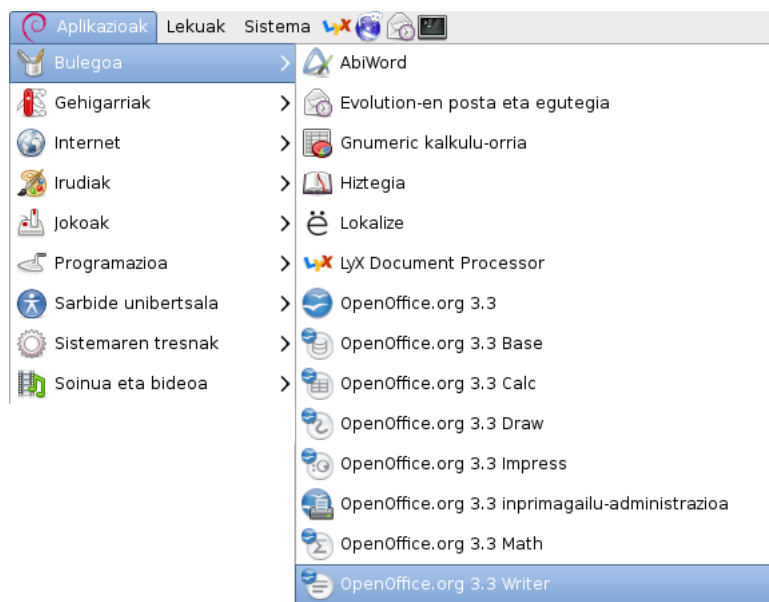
Aplikazioak Lekuak Sistema

Bulegoa
Gehigarriak
Internet
Irudiak
Jokoak
Programazioa
Sarbide unibertsala
Sistemaren tresnak
Soinua eta bideoa

AbiWord
Evolution-en posta eta egutegia
Gnumeric kalkulu-orria
Hiztegia
Lokalize
LyX Document Processor
OpenOffice.org 3.3
OpenOffice.org 3.3 Base
OpenOffice.org 3.3 Calc
OpenOffice.org 3.3 Draw
OpenOffice.org 3.3 Impress
OpenOffice.org 3.3 inprimagailu-administrazioa
OpenOffice.org 3.3 Math
OpenOffice.org 3.3 Writer